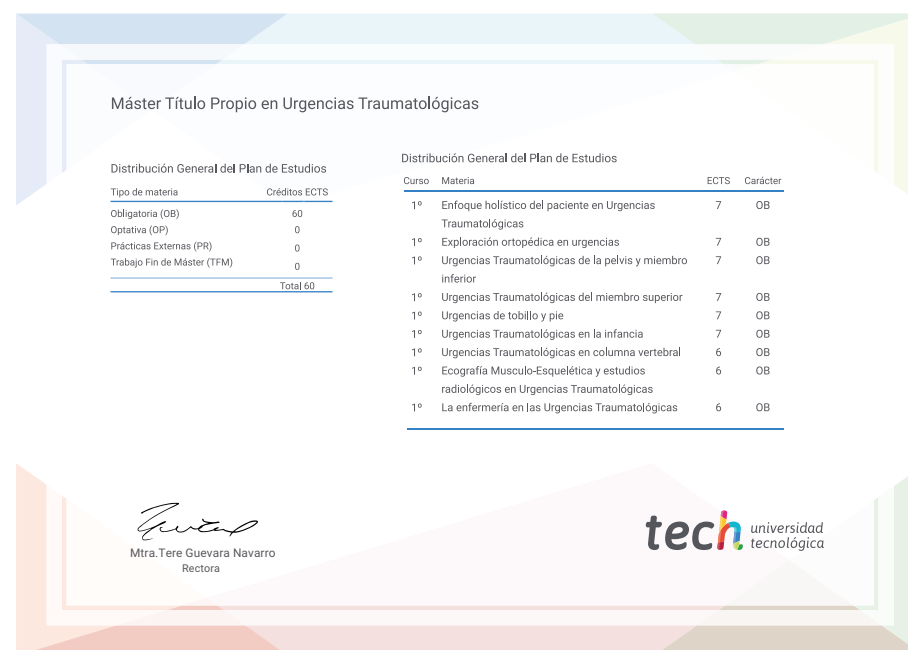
Máster Título Propio en Urgencias Traumatológicas

Distribución General del Plan de Estudios

| Tipo de materia | Créditos ECTS |
|---|---|
| Obligatoria (OB) | 60 |
| Optativa (OP) | 0 |
| Prácticas Externas (PR) | 0 |
| Trabajo Fin de Máster (TFM) | 0 |
| | Total 60 |

Distribución General del Plan de Estudios

| Curso | Materia | ECTS | Carácter |
|---|---|---|---|
| 1º | Enfoque holístico del paciente en Urgencias Traumatológicas | 7 | OB |
| 1º | Exploración ortopédica en urgencias | 7 | OB |
| 1º | Urgencias Traumatológicas de la pelvis y miembro inferior | 7 | OB |
| 1º | Urgencias Traumatológicas del miembro superior | 7 | OB |
| 1º | Urgencias de tobillo y pie | 7 | OB |
| 1º | Urgencias Traumatológicas en la infancia | 7 | OB |
| 1º | Urgencias Traumatológicas en columna vertebral | 6 | OB |
| 1º | Ecografía Musculo-Esquelética y estudios radiológicos en Urgencias Traumatológicas | 6 | OB |
| 1º | La enfermería en las Urgencias Traumatológicas | 6 | OB |

Mtra.Tere Guevara Navarro
Rectora

tech universidad tecnológica